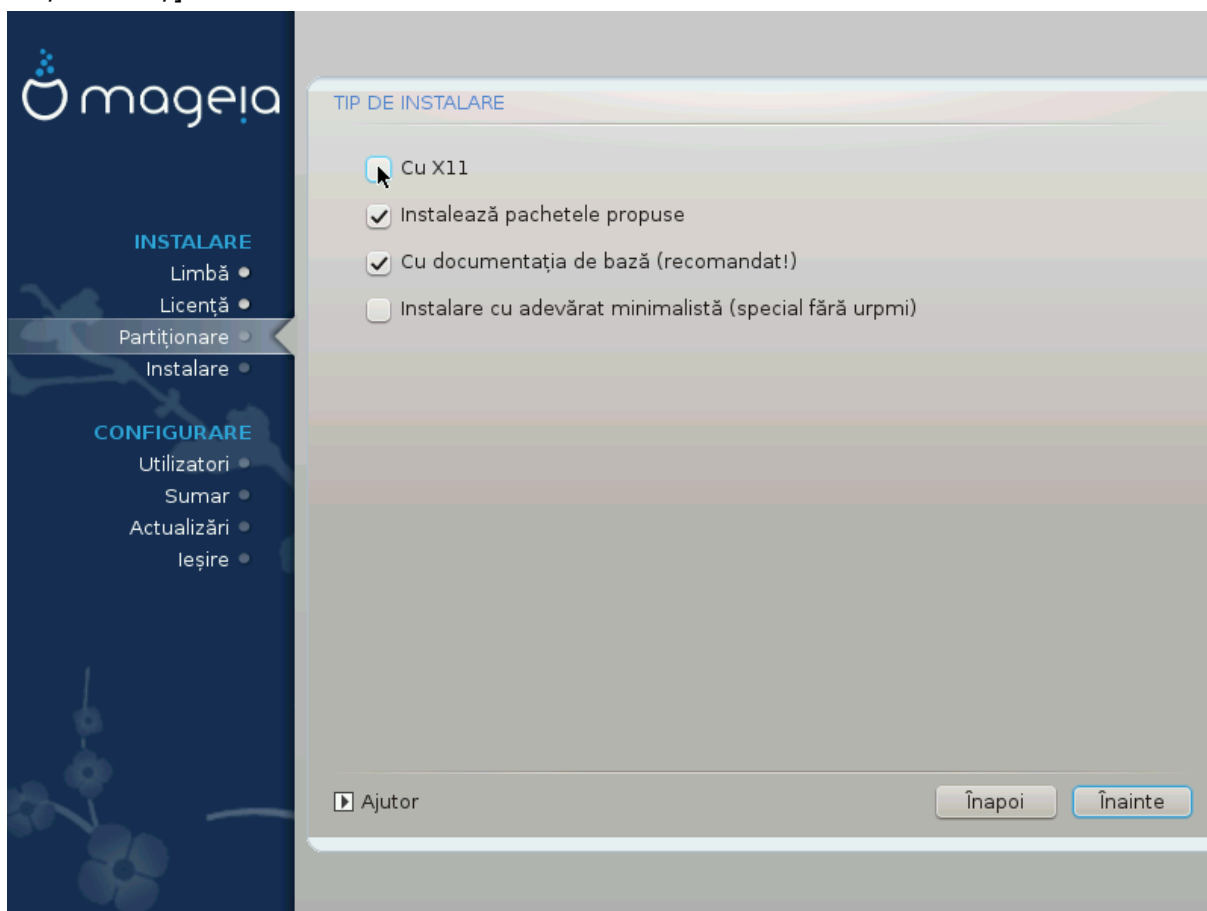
mageia

INSTALARE
Limbă
Licență
Partiționare
Instalare

CONFIGURARE
Utilizatori
Sumar
Actualizări
Ieșire

TIP DE INSTALARE

Cu X11

Instalează pachetele propuse

Cu documentația de bază (recomandat!)

Instalare cu adevărat minimalistă (special fără urpmi)

Ajutor

Înapoi

Înainte